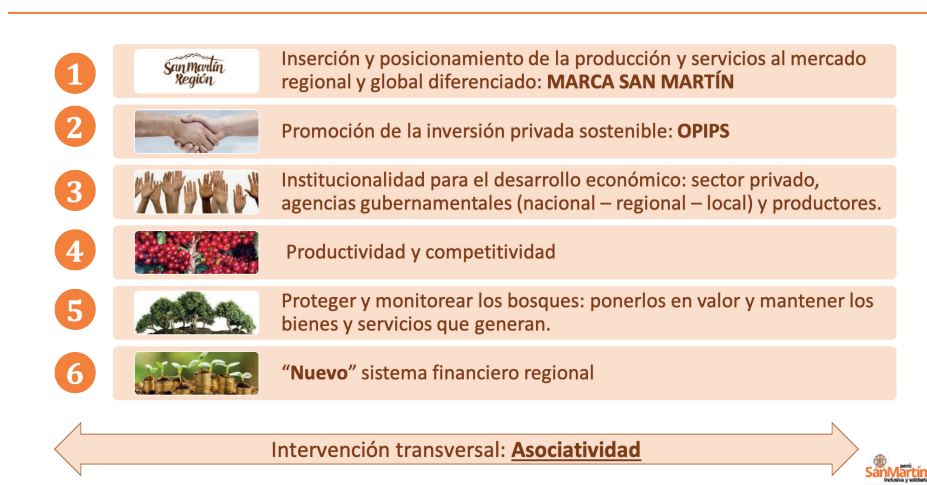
1

San Martín Región

Inserción y posicionamiento de la producción y servicios al mercado regional y global diferenciado: **MARCA SAN MARTÍN**

2

Promoción de la inversión privada sostenible: **OPIPS**

3

Institucionalidad para el desarrollo económico: sector privado, agencias gubernamentales (nacional – regional – local) y productores.

4

Productividad y competitividad

5

Proteger y monitorear los bosques: ponerlos en valor y mantener los bienes y servicios que generan.

6

"**Nuevo**" sistema financiero regional

Intervención transversal: **Asociatividad**

perú SanMartín Inclusiva y solidaria